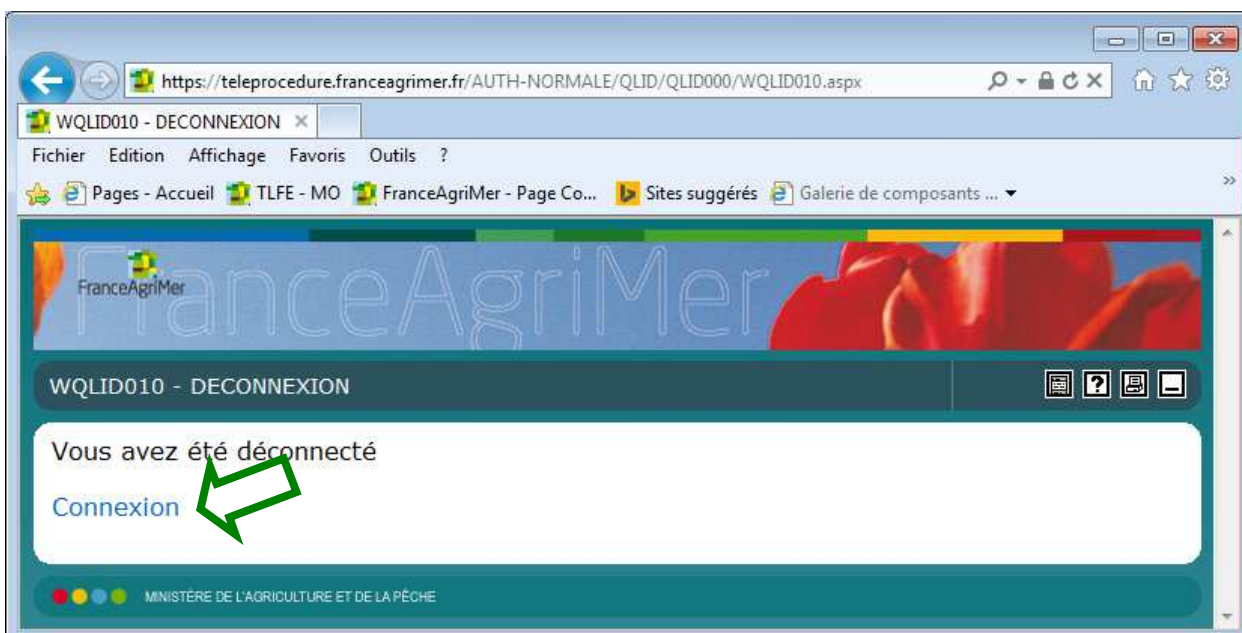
https://teleprocedure.franceagrimer.fr/AUTH-NORMALE/QLID/QLID000/WQLID010.aspx

WQLID010 - DECONNEXION ×

Fichier Edition Affichage Favoris Outils ?

Pages - Accueil TLFE - MO FranceAgriMer - Page Co... Sites suggérés Galerie de composants ...

FranceAgriMer

FranceAgriMer

WQLID010 - DECONNEXION

Vous avez été déconnecté

Connexion

MINISTÈRE DE L'AGRICULTURE ET DE LA PÊCHE